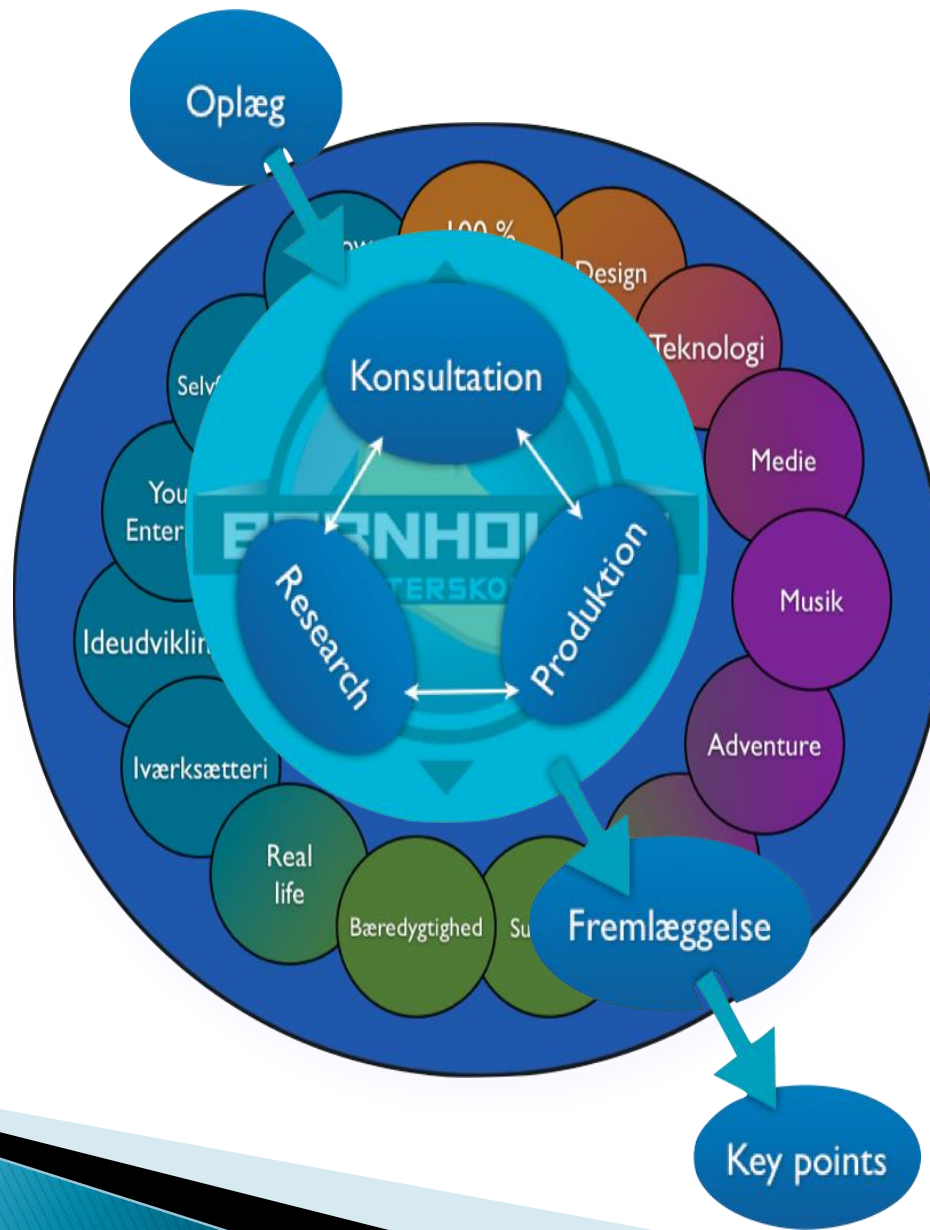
Oplæg

100 %

Design

Teknologi

Medie

Musik

Adventure

Selv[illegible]

You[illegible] Enter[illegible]

Ideudvikli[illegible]

Iværksætteri

Real life

Bæredygtighed

Su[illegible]

Konsultation

Research

Produktion

B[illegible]RNHO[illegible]

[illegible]TERSKO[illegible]

Fremlæggelse

Key points